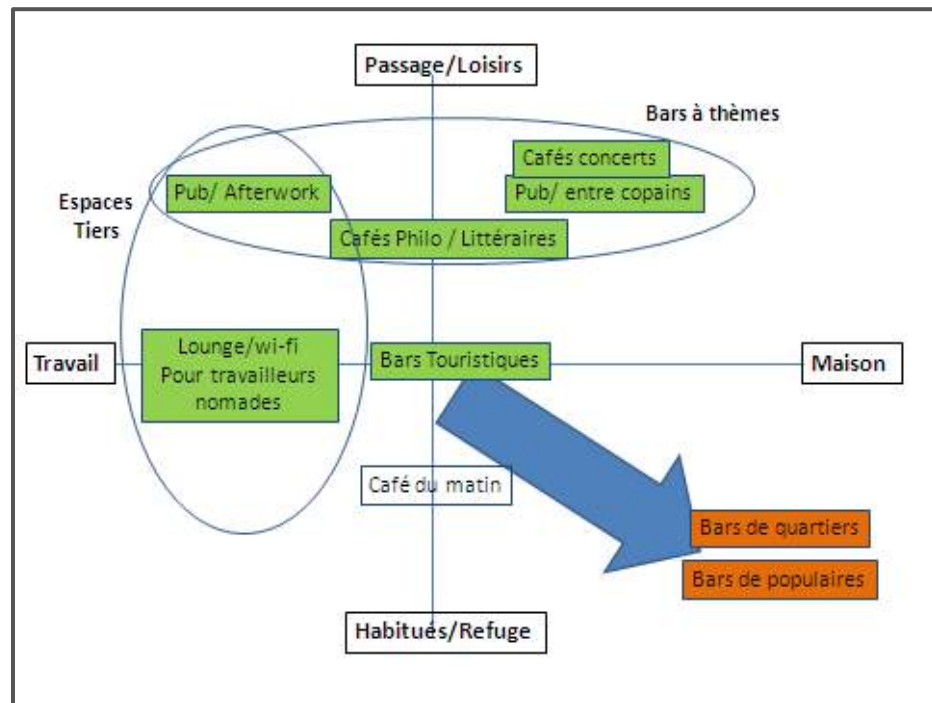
Passage/Loisirs

Bars à thèmes

Cafés concerts

Pub/ entre copains

Espaces Tiers

Pub/ Afterwork

Cafés Philo / Littéraires

Travail

Lounge/wi-fi
Pour travailleurs nomades

Bars Touristiques

Maison

Café du matin

Bars de quartiers

Bars de populaires

Habitués/Refuge